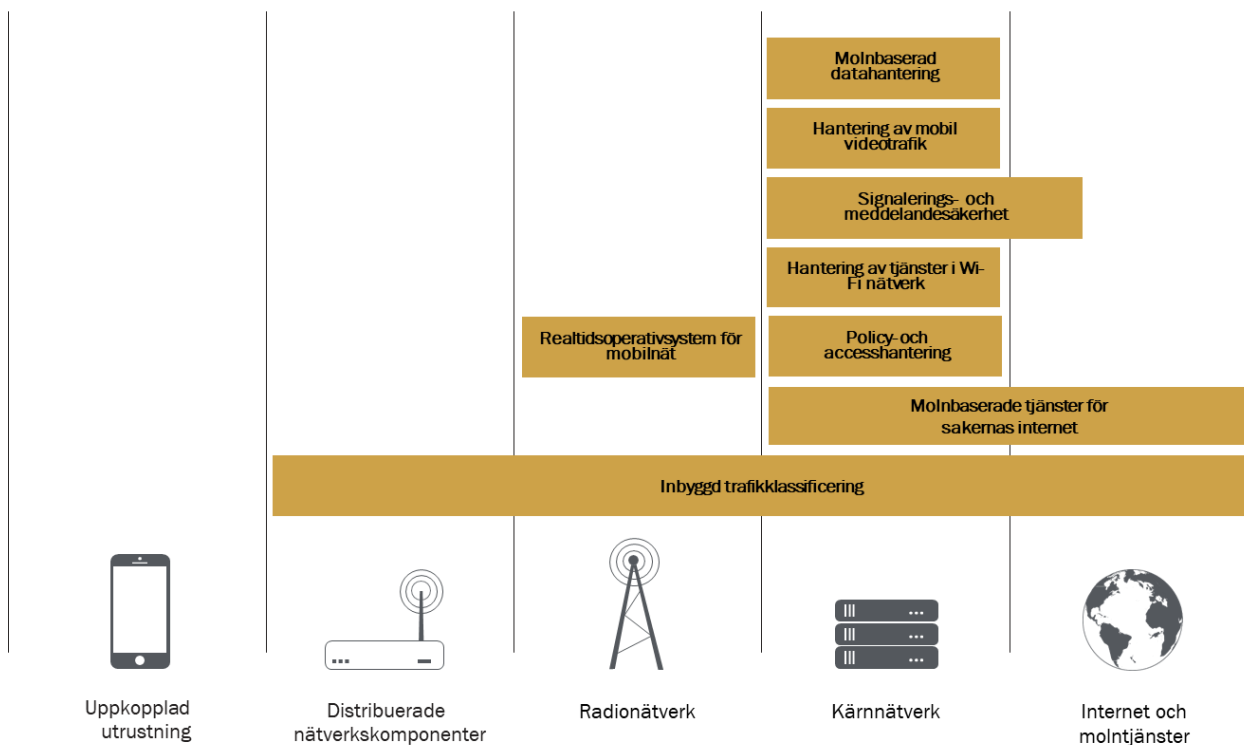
Molnbaserad datahantering

Hantering av mobil videotrafik

Signalerings- och meddelandesäkerhet

Hantering av tjänster i Wi-Fi nätverk

Realtidsoperativsystem för mobilnät

Policy-och accesshantering

Molnbaserade tjänster för sakernas internet

Inbyggd trafikklassificering

Uppkopplad utrustning

Distribuerade nätverkskomponenter

Radionätverk

Kärnnätverk

Internet och molntjänster